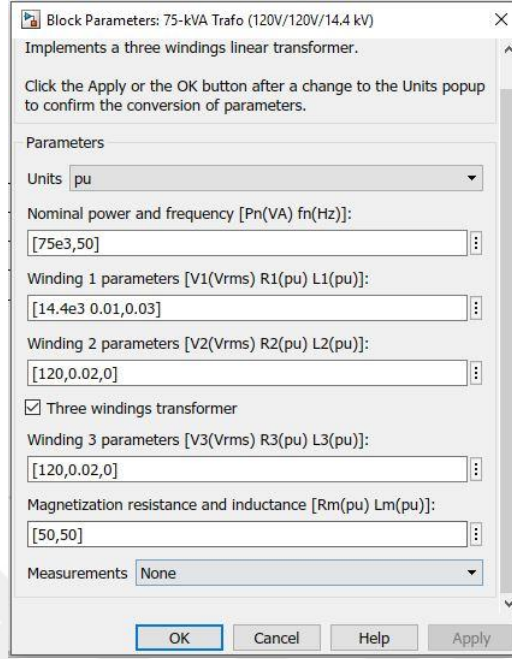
Block Parameters: 75-kVA Trafo (120V/120V/14.4 kV)

Implements a three windings linear transformer.

Click the Apply or the OK button after a change to the Units popup to confirm the conversion of parameters.

Parameters

Units pu

Nominal power and frequency [Pn(VA) fn(Hz)]:

[75e3,50]

Winding 1 parameters [V1(Vrms) R1(pu) L1(pu)]:

[14.4e3 0.01,0.03]

Winding 2 parameters [V2(Vrms) R2(pu) L2(pu)]:

[120,0.02,0]

☑ Three windings transformer

Winding 3 parameters [V3(Vrms) R3(pu) L3(pu)]:

[120,0.02,0]

Magnetization resistance and inductance [Rm(pu) Lm(pu)]:

[50,50]

Measurements None

OK Cancel Help Apply